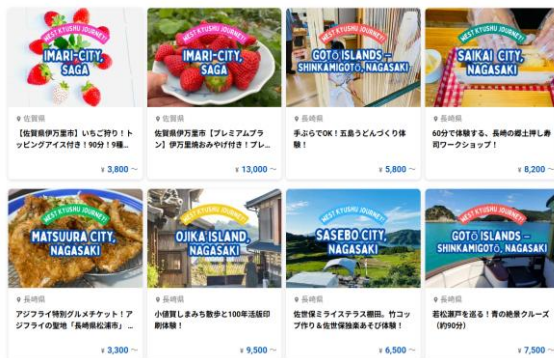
WEST KYUSHU JOURNEY!
IMARI-CITY, SAGA
佐賀県
【佐賀県伊万里市】いちご狩り！トッピングアイス付き！90分！9種…
¥ 3,800 〜

WEST KYUSHU JOURNEY!
IMARI-CITY, SAGA
佐賀県
佐賀県伊万里市【プレミアムプラン】伊万里焼おみやげ付き！プレ…
¥ 13,000 〜

WEST KYUSHU JOURNEY!
GOTŌ ISLANDS – SHINKAMIGOTŌ, NAGASAKI
長崎県
手ぶらでOK！五島うどんづくり体験！
¥ 5,800 〜

WEST KYUSHU JOURNEY!
SAIKAI CITY, NAGASAKI
長崎県
60分で体験する、長崎の郷土押し寿司ワークショップ！
¥ 8,200 〜

WEST KYUSHU JOURNEY!
MATSUURA CITY, NAGASAKI
長崎県
アジフライ特別グルメチケット！アジフライの聖地「長崎県松浦市」…
¥ 3,300 〜

WEST KYUSHU JOURNEY!
OJIKA ISLAND, NAGASAKI
長崎県
小値賀しまめ散歩と100年活版印刷体験！
¥ 9,500 〜

WEST KYUSHU JOURNEY!
SASEBO CITY, NAGASAKI
長崎県
佐世保ミライステラ棚田。竹コップ作り＆佐世保棚田あそび体験！
¥ 6,500 〜

WEST KYUSHU JOURNEY!
GOTŌ ISLANDS – SHINKAMIGOTŌ, NAGASAKI
長崎県
若松瀬戸を巡る！青の絶景クルーズ（約90分）
¥ 7,500 〜